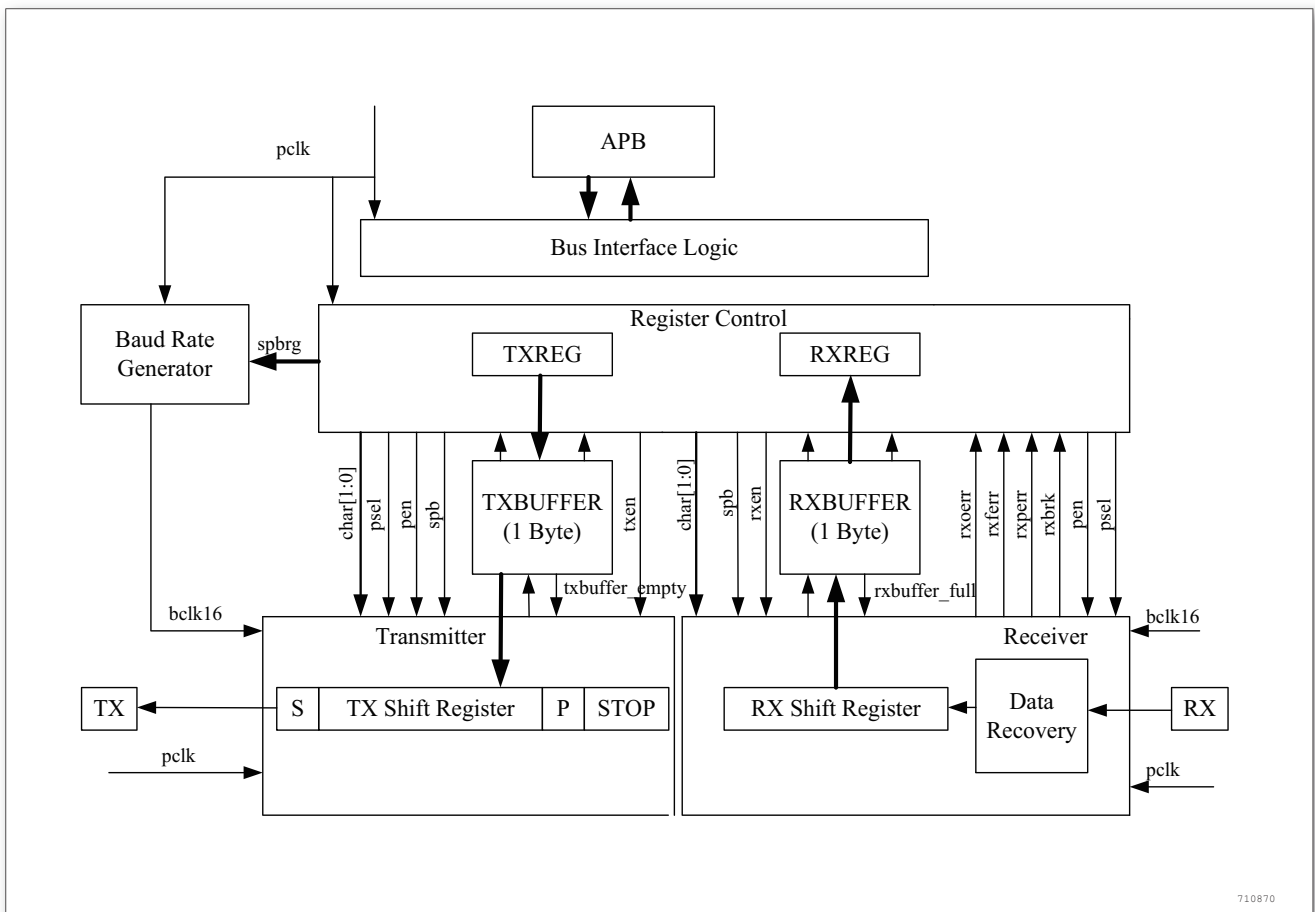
APB

pclk

Bus Interface Logic

Baud Rate Generator

spbrg

Register Control

TXREG

RXREG

char[1:0]
psel
pen
spb

TXBUFFER (1 Byte)

txen

char[1:0]
spb
rxen

RXBUFFER (1 Byte)

rxoerr
rxferr
rxperr
rxbrk
pen
psel

txbuffer_empty

rxbuffer_full

bclk16

Transmitter

Receiver

bclk16

TX

S
TX Shift Register
P
STOP

RX Shift Register

Data Recovery

RX

pclk

pclk

710870